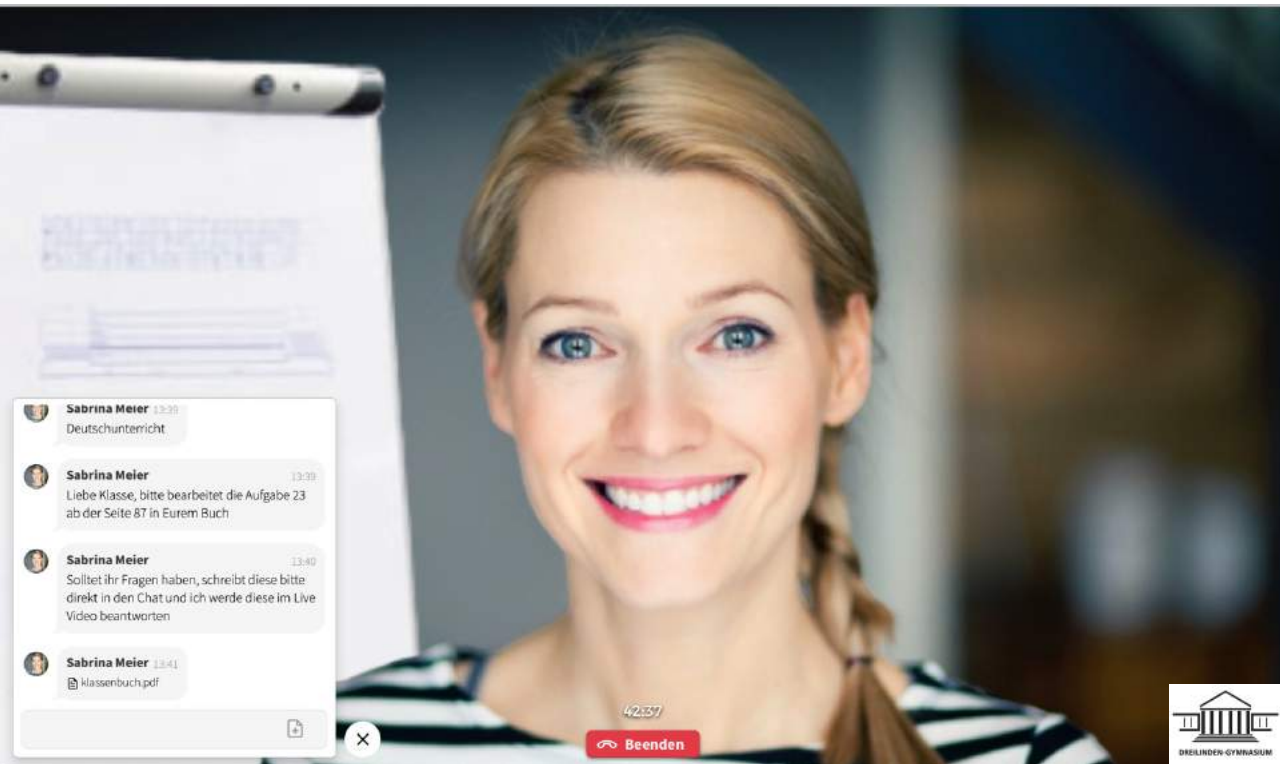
Sabrina Meier 13:39
Deutschunterricht

Sabrina Meier 13:39
Liebe Klasse, bitte bearbeitet die Aufgabe 23 ab der Seite 87 in Eurem Buch

Sabrina Meier 13:40
Solltet ihr Fragen haben, schreibt diese bitte direkt in den Chat und ich werde diese im Live Video beantworten

Sabrina Meier 13:41
klassenbuch.pdf

42:37

Beenden

DREILINDEN-GYMNASIUM